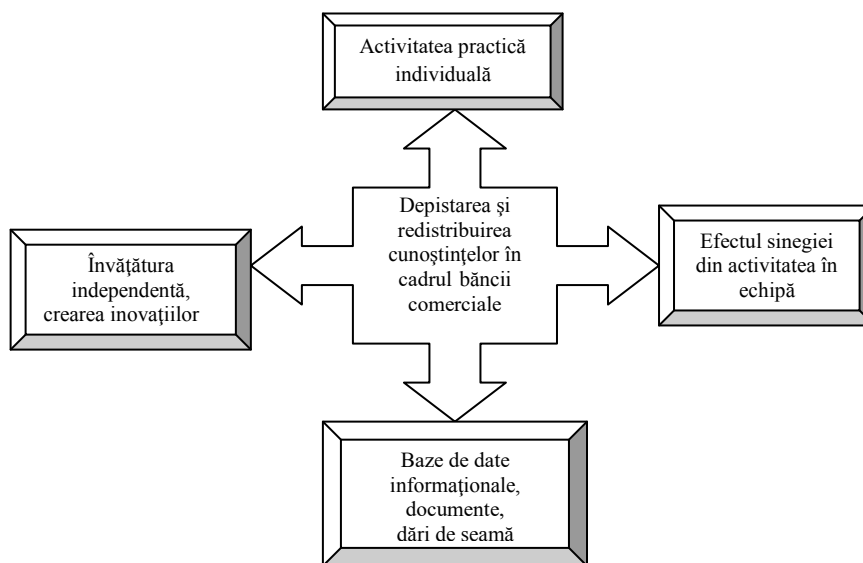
Activitatea practică individuală

Depistarea şi redistribuirea cunoştinţelor în cadrul băncii comerciale

Învăţătura independentă, crearea inovaţiilor

Efectul sinegiei din activitatea în echipă

Baze de date informaţionale, documente, dări de seamă